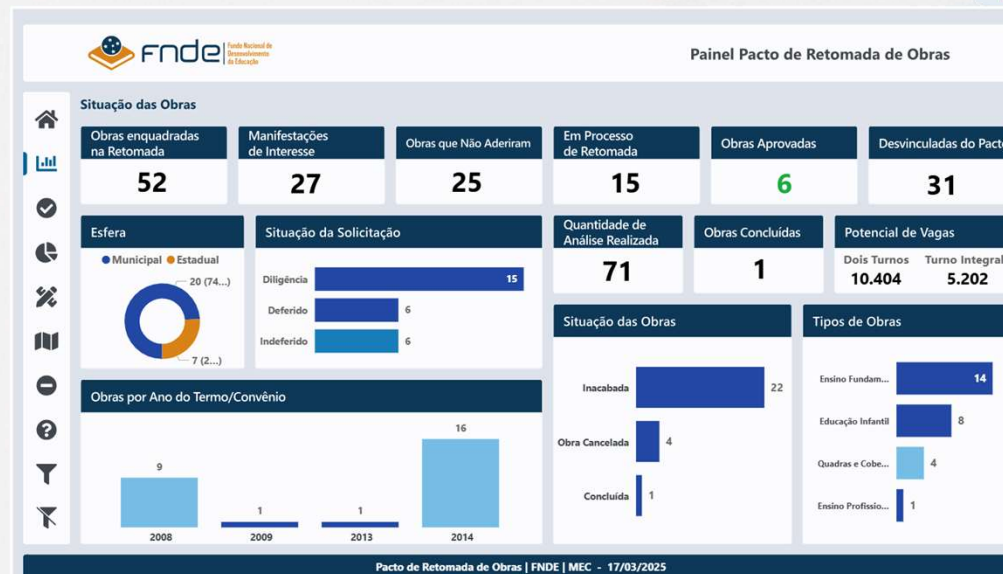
FNDE Fundo Nacional de Desenvolvimento da Educação

Painel Pacto de Retomada de Obras

Situação das Obras

| Obras enquadradas na Retomada | Manifestações de Interesse | Obras que Não Aderiram | Em Processo de Retomada | Obras Aprovadas | Desvinculadas do Pacto |
|---|---|---|---|---|---|
| 52 | 27 | 25 | 15 | 6 | 31 |

Esfera
Municipal Estadual
20 (74...)
7 (2...)

Situação da Solicitação
Diligência 15
Deferido 6
Indeferido 6

Quantidade de Análise Realizada
71

Obras Concluídas
1

Potencial de Vagas
Dois Turnos 10.404
Turno Integral 5.202

Situação das Obras
Inacabada 22
Obra Cancelada 4
Concluída 1

Tipos de Obras
Ensino Fundam... 14
Educação Infantil 8
Quadras e Cobe... 4
Ensino Profissio... 1

Obras por Ano do Termo/Convênio
2008 9
2009 1
2013 1
2014 16

Pacto de Retomada de Obras | FNDE | MEC - 17/03/2025